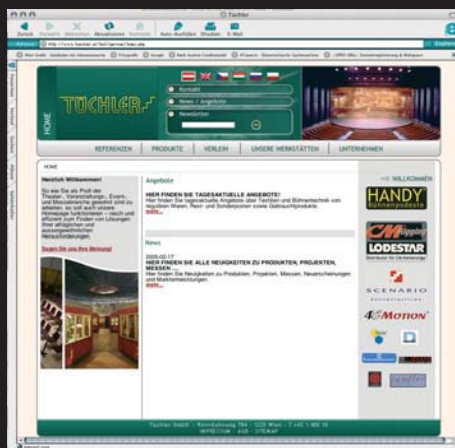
Tüchler

Zurück Vorwärts Abbrechen Aktualisieren Startseite Auto-Ausfüllen Drucken E-Mail

Adresse http://www.tuechler.at/html/german/index.php

TÜCHLER

Kontakt
News / Angebote
Newsletter

HOME

REFERENZEN PRODUKTE VERLEIH UNSERE WERKSTÄTTEN UNTERNEHMEN

HOME

Herzlich Willkommen!

So wie Sie als Profi der Theater-, Veranstaltungs-, Events- und Messebranche gefordert sind zu arbeiten, so soll auch unsere Homepage funktionieren – rasch und effizient zum Finden von Lösungen Ihrer alltäglichen und aussergewöhnlichen Herausforderungen.

Sagen Sie uns Ihre Meinung!

Angebote

HIER FINDEN SIE DIE TAGESAKTUELLE ANGEBOTE!
Hier finden Sie tagesaktuelle Angebote über Textilien und Bühnentechnik von regulären Waren, Rest- und Sonderposten sowie Gebrauchtprodukte.
more...

News

2009-02-17
HIER FINDEN SIE ALLE NEUIGKEITEN ZU PRODUKTEN, PROJEKTEN, MESSEN ....
Hier finden Sie Neuigkeiten zu Produkten, Projekten, Messen, Neuerscheinungen und Marktentwicklungen.
more...

WILLKOMMEN

HANDY Bühnenpodeste

CM Hoists

LODESTAR

SCENARIO

MOTION

Tüchler GmbH · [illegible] · 1220 Wien · T +43 1 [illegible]
IMPRESSUM · AGB · SITEMAP